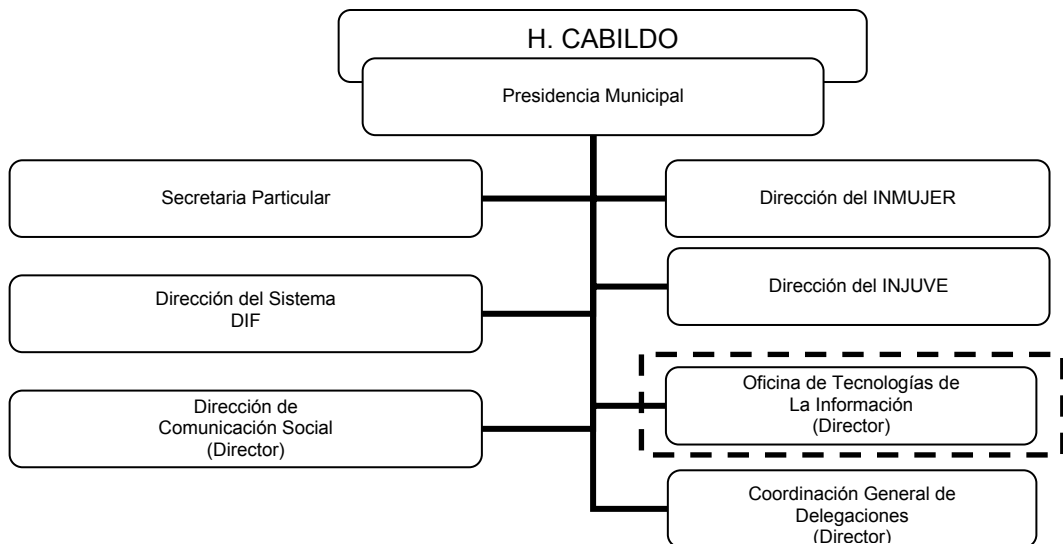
H. CABILDO

Presidencia Municipal

Secretaria Particular

Dirección del INMUJER

Dirección del INJUVE

Dirección del Sistema DIF

Oficina de Tecnologías de La Información (Director)

Dirección de Comunicación Social (Director)

Coordinación General de Delegaciones (Director)